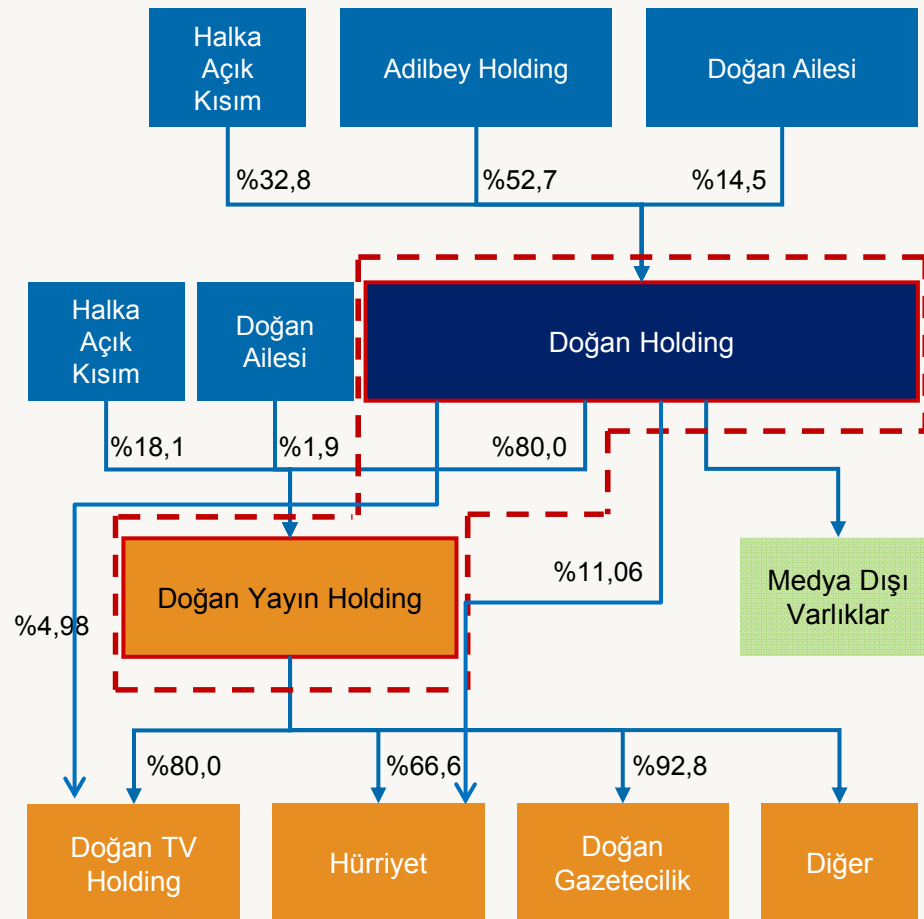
Halka Açık Kısım

Adilbey Holding

Doğan Ailesi

%32,8

%52,7

%14,5

Halka Açık Kısım

Doğan Ailesi

Doğan Holding

%18,1

%1,9

%80,0

Doğan Yayın Holding

%11,06

Medya Dışı Varlıklar

%4,98

%80,0

%66,6

%92,8

Doğan TV Holding

Hürriyet

Doğan Gazetecilik

Diğer